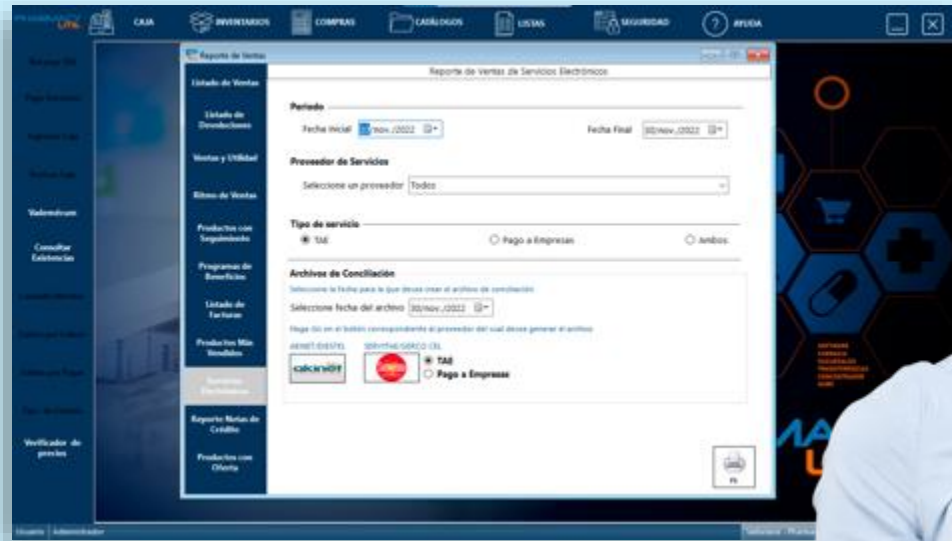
CAJA
INVENTARIOS
COMPRAS
CATÁLOGOS
LISTAS
SEGURIDAD
AYUDA

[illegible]
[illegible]
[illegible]
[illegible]
Vademécum
Consultar Existencias
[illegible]
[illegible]
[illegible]
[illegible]
Verificador de precios

Reporte de Ventas

Listado de Ventas
Listado de Devoluciones
Ventas y Utilidad
Ritmo de Ventas
Productos con Seguimiento
Programas de Beneficios
Listado de Facturas
Productos Más Vendidos
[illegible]
Reporte Notas de Crédito
Productos con Oferta

Reporte de Ventas de Servicios Electrónicos

Periodo
Fecha Inicial 30/nov./2022
Fecha Final 30/nov./2022

Proveedor de Servicios
Seleccione un proveedor Todos

Tipo de servicio
TAE
Pago a Empresas
Ambos

Archivos de Conciliación
Seleccione la fecha para la que desea crear el archivo de conciliación
Seleccione fecha del archivo 30/nov./2022
Haga clic en el botón correspondiente al proveedor del cual desea generar el archivo
AKNET-EVESTEL
SERVITAE/GERCO CEL
akneт
TAE
Pago a Empresas

F5

Usuario Administrador